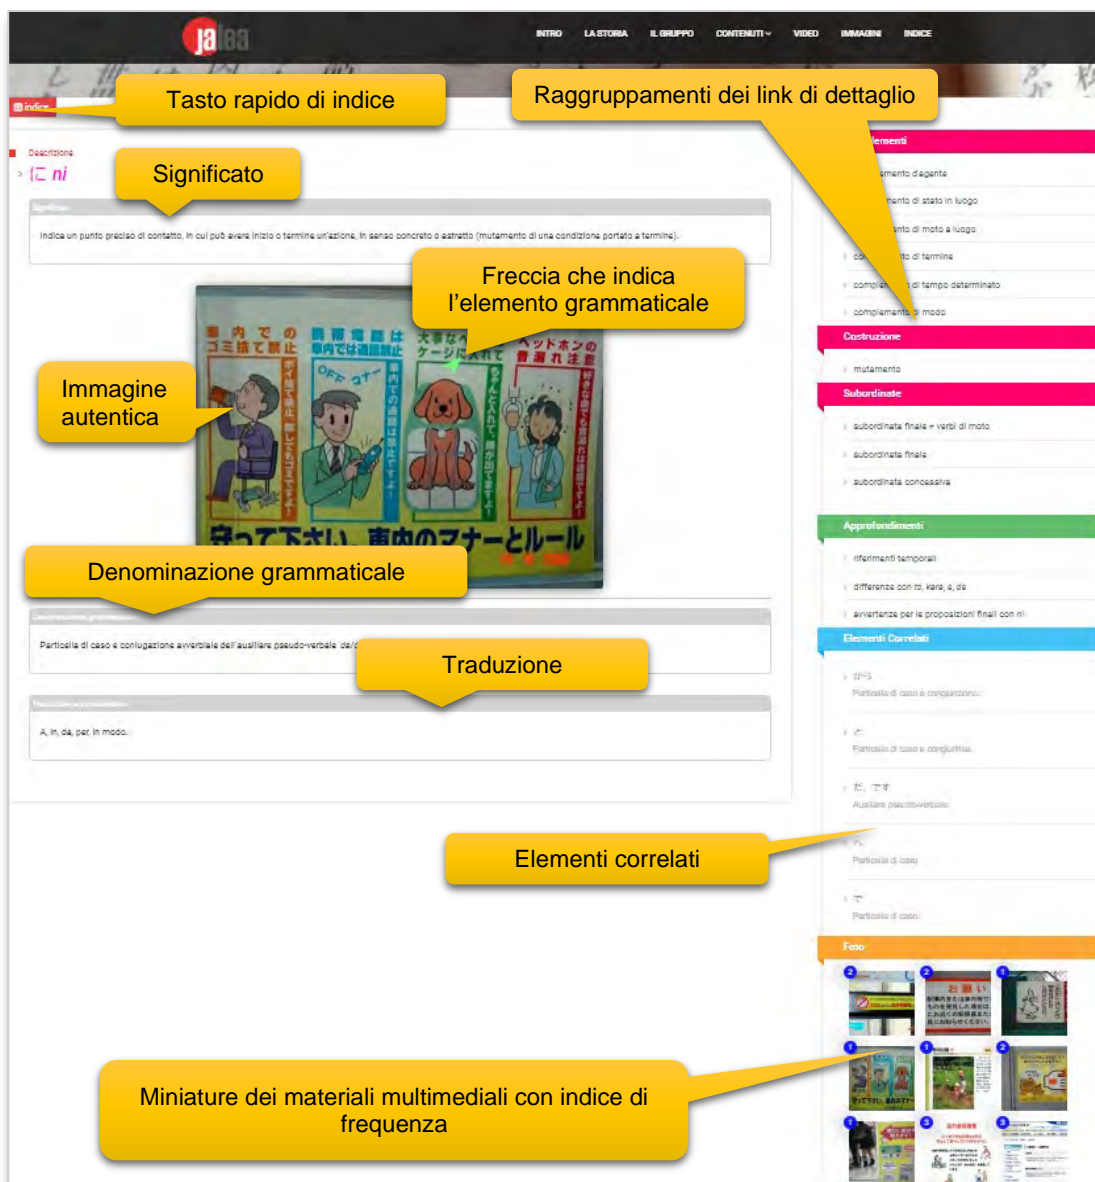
jalea

INTRO LA STORIA IL GRUPPO CONTENUTI VIDEO IMMAGINI INDICE

indice

Tasto rapido di indice

Raggruppamenti dei link di dettaglio

Descrizione

に ni

Significato

Significato

Indica un punto preciso di contatto, in cui può avere inizio o termine un'azione, in senso concreto o astratto (mutamento di una condizione portato a termine).

Freccia che indica l'elemento grammaticale

Immagine autentica

車内でのゴミ捨て禁止 携帯電話は車内では通話禁止 大事なペットはケージに入れて ヘッドホンの音漏れ注意

OFF

守って下さい 車内のマナーとルール

Denominazione grammaticale

Particella di caso e coniugazione avverbiale dell'ausiliare pseudo-verbale 'da/d

Traduzione

A, in, da, per, in modo.

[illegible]menti

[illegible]mento d'agente

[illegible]nto di stato in luogo

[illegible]nto di moto a luogo

co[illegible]to di termine

compl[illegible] di tempo determinato

complemento di modo

Costruzione

mutamento

Subordinate

subordinata finale + verbi di moto

subordinata finale

subordinata concessiva

Approfondimenti

riferimenti temporali

differenze con to, kara, e, de

avvertenze per le proposizioni finali con ni

Elementi Correlati

から

Particella di caso e congiunzione

と

Particella di caso e congiuntiva

だ、です

Ausiliare pseudo-verbale

へ

Particella di caso

で

Particella di caso

Elementi correlati

Foto

2 2 1 1 1 2 1 3 3

お願い

Miniature dei materiali multimediali con indice di frequenza